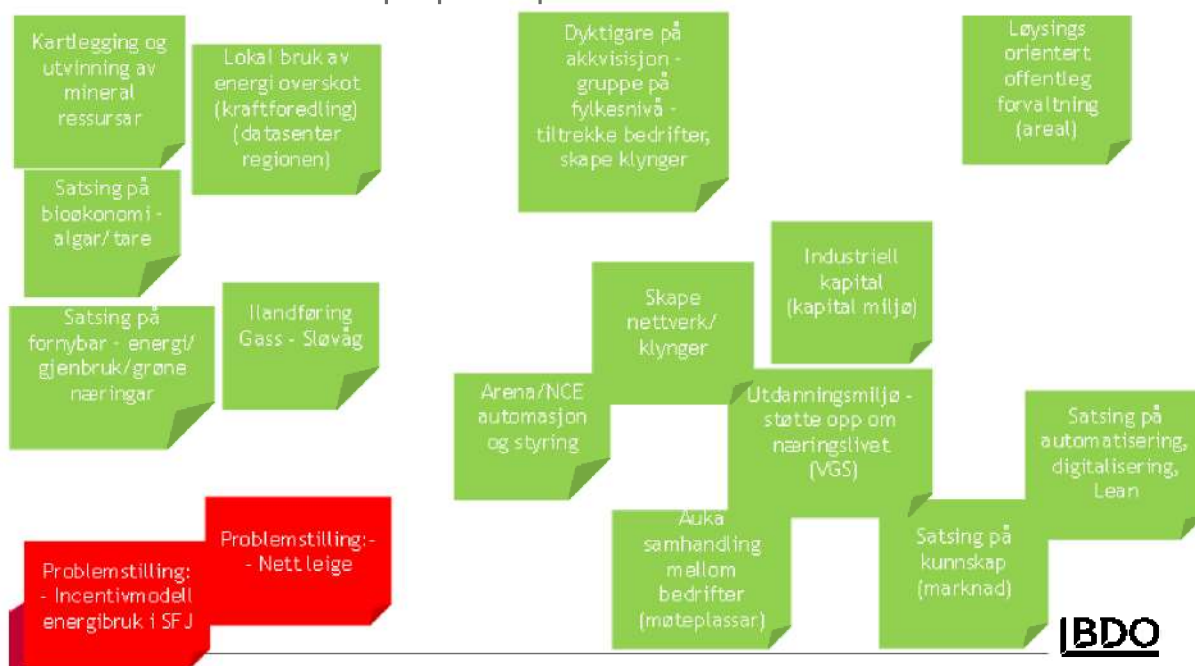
Kartlegging og utvinning av mineral ressursar

Lokal bruk av energi overskot (kraftforedling) (datasenter regionen)

Satsing på bioøkonomi - algar/tare

Satsing på fornybar - energi/ gjenbruk/grøne næringar

Ilandføring Gass - Sløvåg

Problemstilling: - Incentivmodell energibruk i SFJ

Problemstilling:- - Nett leige

Dyktigare på akkvisisjon - gruppe på fylkesnivå - tiltrekke bedrifter, skape klynger

Løysings orientert offentleg forvaltning (areal)

Industriell kapital (kapital miljø)

Skape nettverk/ klynger

Arena/NCE automasjon og styring

Utdanningsmiljø - støtte opp om næringslivet (VGS)

Satsing på automatisering, digitalisering, Lean

Auka samhandling mellom bedrifter (møteplassar)

Satsing på kunnskap (marknad)

BDO